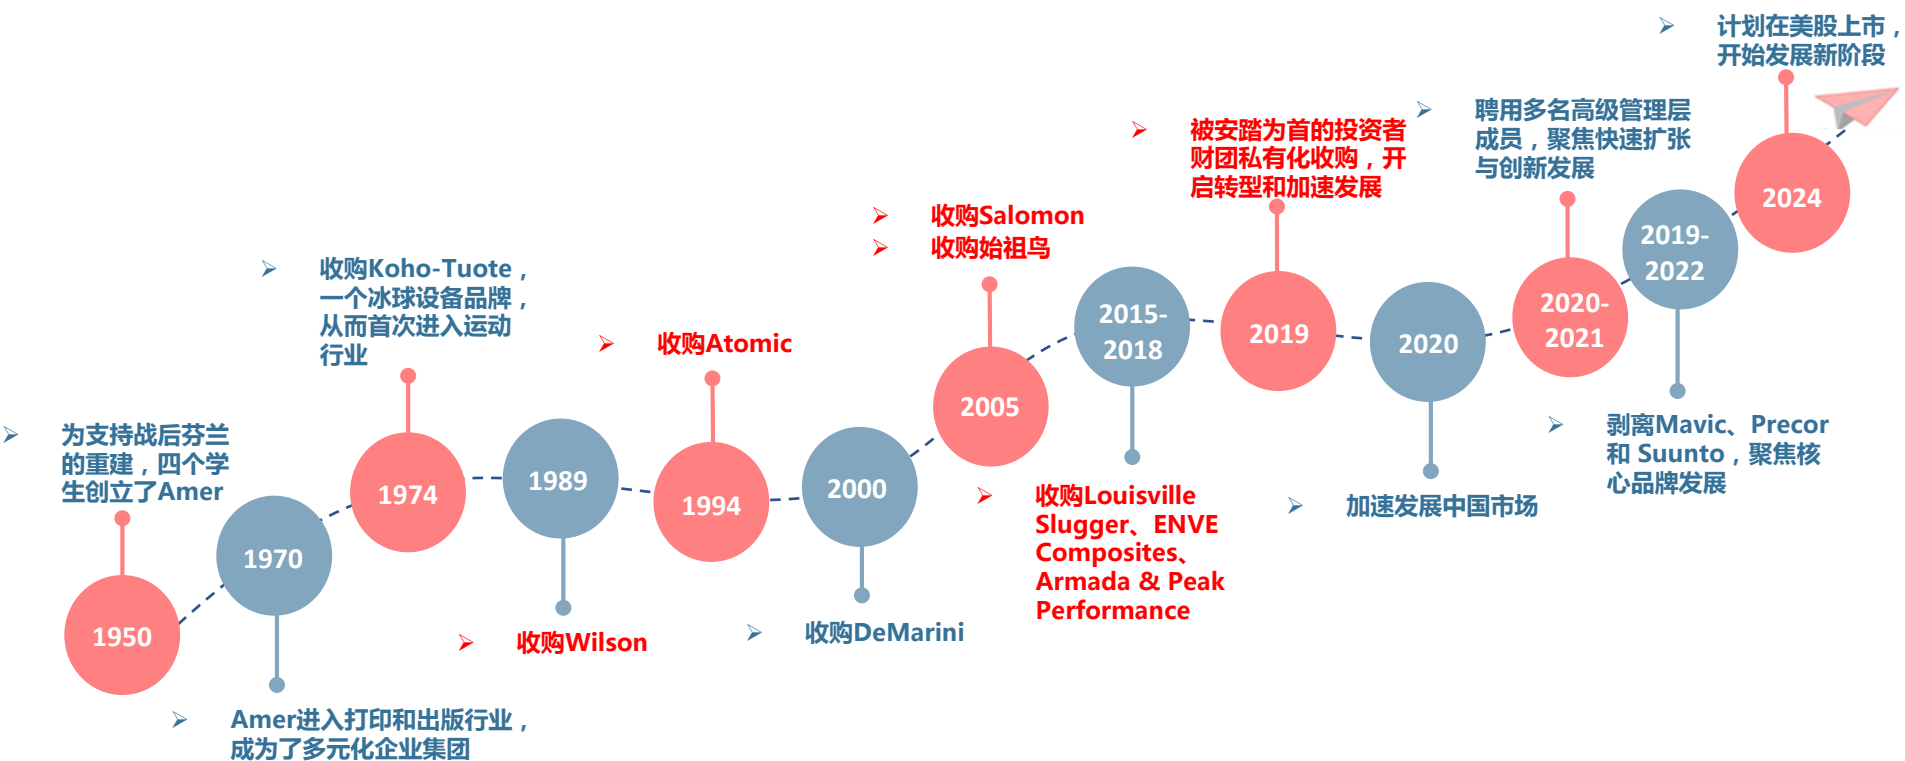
➢ 计划在美股上市，开始发展新阶段

➢ 聘用多名高级管理层成员，聚焦快速扩张与创新发展

➢ 被安踏为首的投资者财团私有化收购，开启转型和加速发展

➢ 收购Salomon
➢ 收购始祖鸟

➢ 收购Koho-Tuote，一个冰球设备品牌，从而首次进入运动行业

➢ 收购Atomic

➢ 为支持战后芬兰的重建，四个学生创立了Amer

2024

2019-2022

2020-2021

2020

2019

2015-2018

2005

2000

1994

1989

1974

1970

1950

➢ 剥离Mavic、Precor和 Suunto，聚焦核心品牌发展

➢ 加速发展中国市场

➢ 收购Louisville Slugger、ENVE Composites、Armada & Peak Performance

➢ 收购DeMarini

➢ 收购Wilson

➢ Amer进入打印和出版行业，成为了多元化企业集团